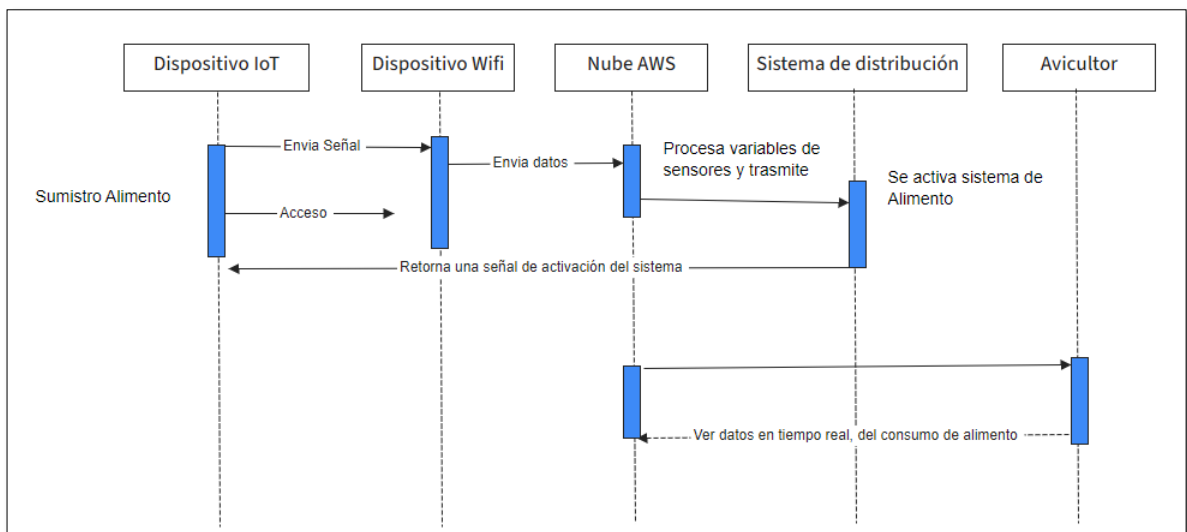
Dispositivo IoT

Dispositivo Wifi

Nube AWS

Sistema de distribución

Avicultor

Envia Señal

Envia datos

Procesa variables de sensores y trasmite

Se activa sistema de Alimento

Sumistro Alimento

Acceso

Retorna una señal de activación del sistema

Ver datos en tiempo real, del consumo de alimento